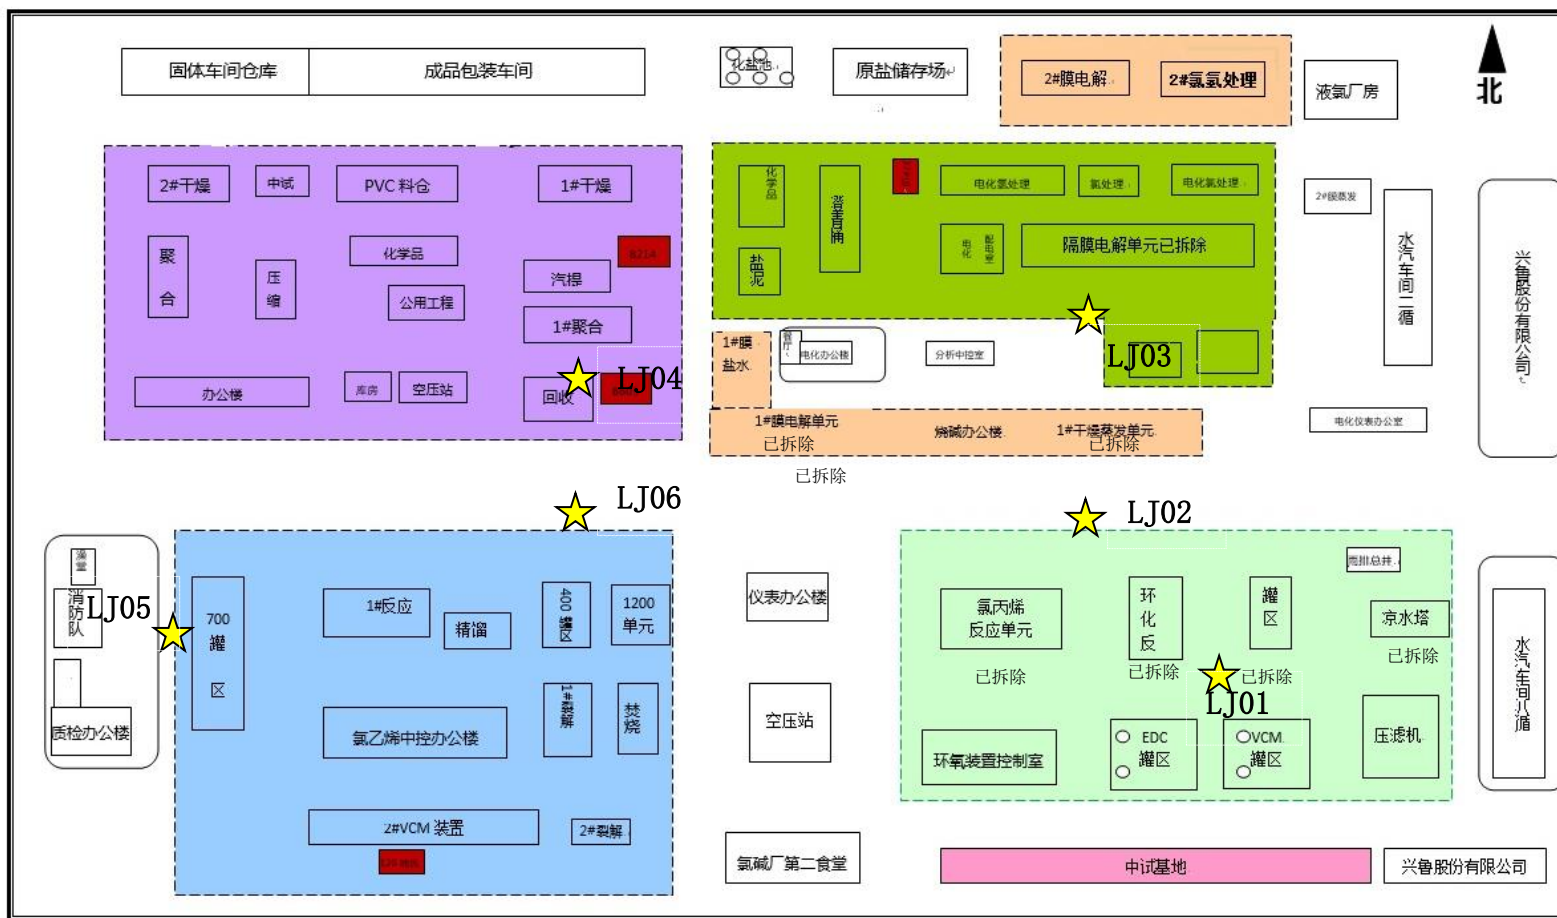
固体车间仓库
成品包装车间
化盐池
原盐储存场
2#膜电解
2#氯氢处理
液氯厂房
北
2#干燥
中试
PVC 料仓
1#干燥
化学品
聚合
压缩
化学品
公用工程
汽提
1#聚合
办公楼
库房
空压站
回收
LJ04
化学品
盐泥
电化氯处理
氯处理
电化氯处理
电化
隔膜电解单元已拆除
LJ03
1#膜盐水
电化办公楼
分析中控室
1#膜电解单元
已拆除
烧碱办公楼
1#干燥蒸发单元
已拆除
已拆除
2#膜蒸发
水汽车间二循
兴鲁股份有限公司
电化仪表办公室
LJ06
LJ02
消防队
LJ05
质检办公楼
700 罐区
1#反应
精馏
400 罐区
1200 单元
1#裂解
焚烧
氯乙烯中控办公楼
2#VCM 装置
2#裂解
仪表办公楼
空压站
氯丙烯反应单元
已拆除
环化反
已拆除
罐区
已拆除
凉水塔
已拆除
LJ01
EDC 罐区
VCM 罐区
压滤机
环氧装置控制室
水汽车间八循
氯碱厂第二食堂
中试基地
兴鲁股份有限公司